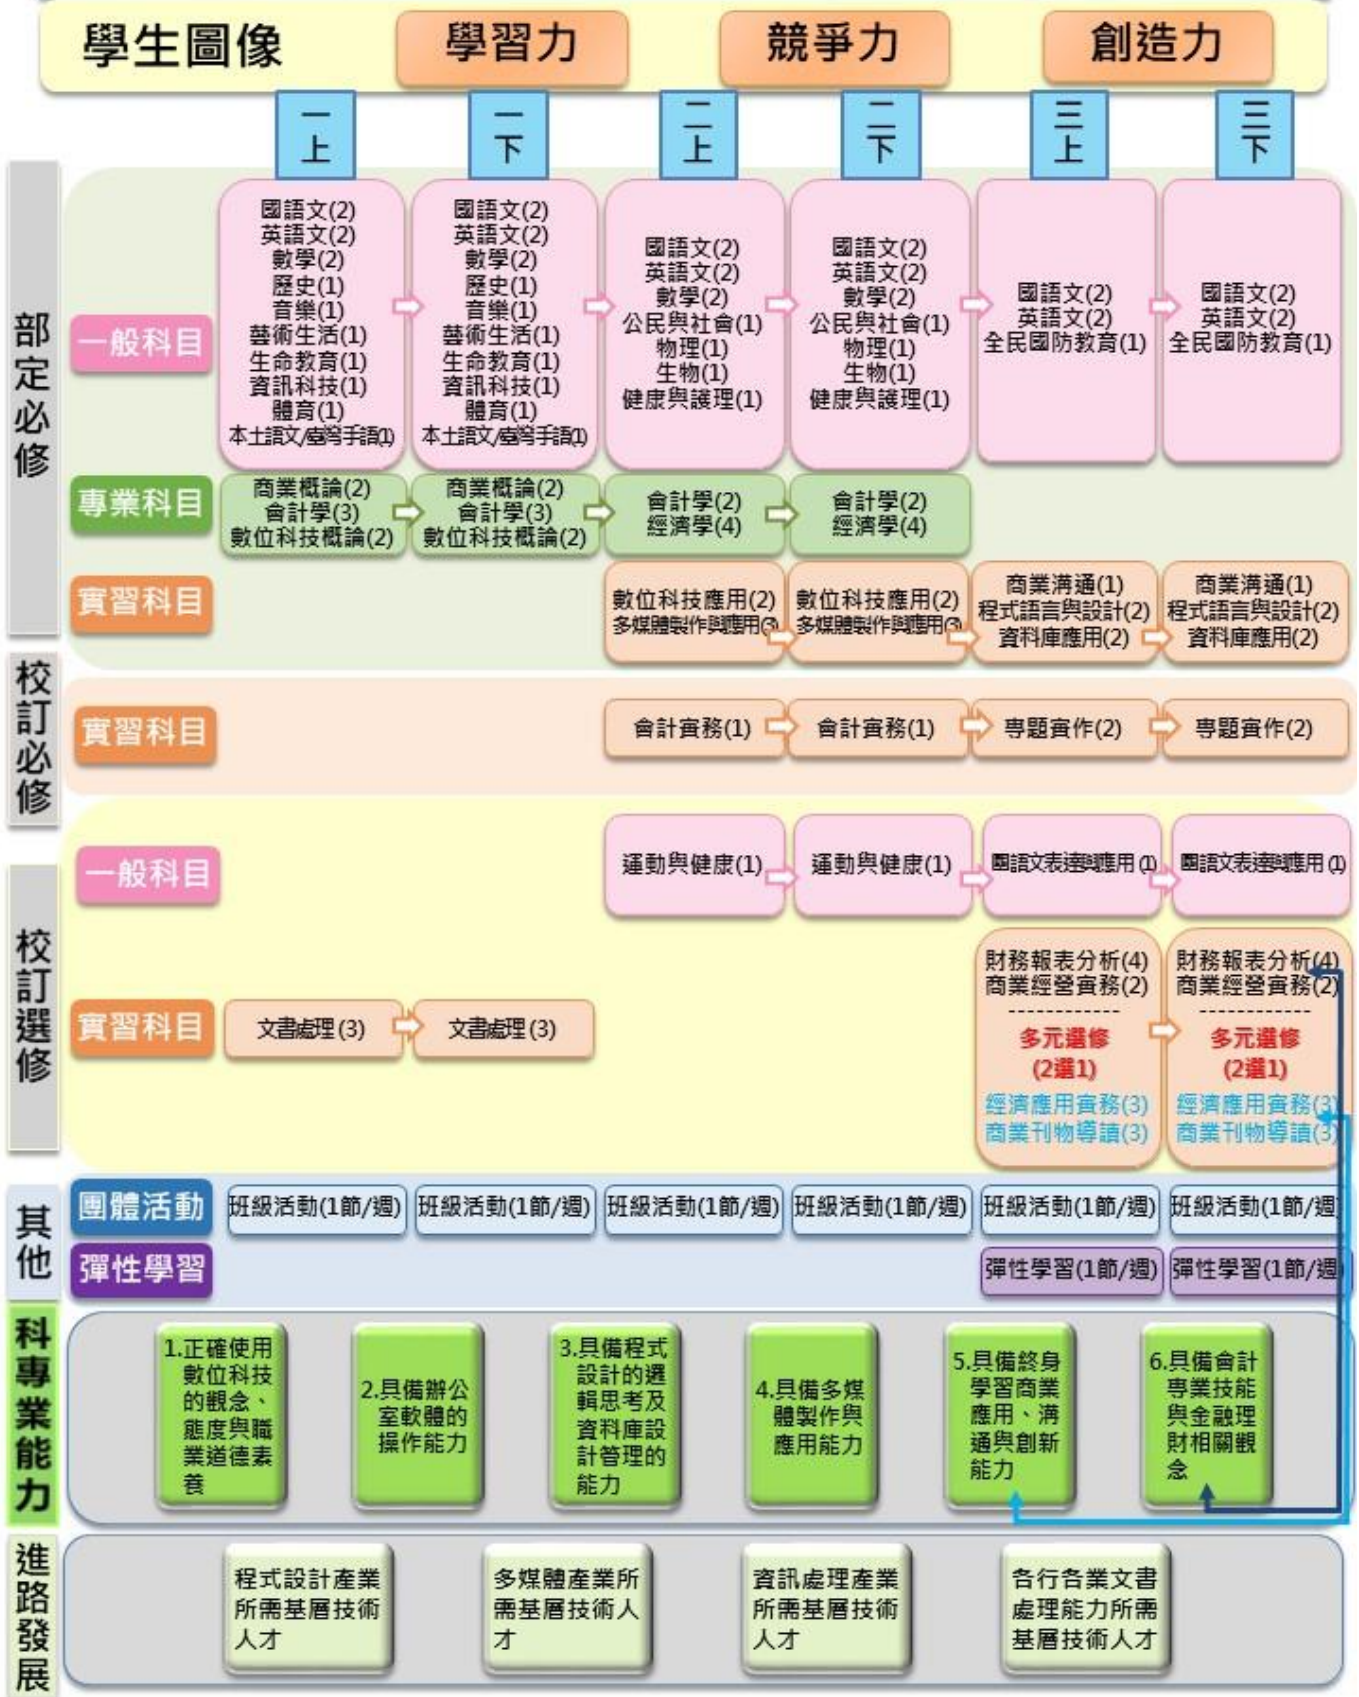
學生圖像 學習力 競爭力 創造力

一上 一下 二上 二下 三上 三下

部定必修

一般科目

國語文(2) 英語文(2) 數學(2) 歷史(1) 音樂(1) 藝術生活(1) 生命教育(1) 資訊科技(1) 體育(1) 本土語文/臺灣手語(1)

國語文(2) 英語文(2) 數學(2) 歷史(1) 音樂(1) 藝術生活(1) 生命教育(1) 資訊科技(1) 體育(1) 本土語文/臺灣手語(1)

國語文(2) 英語文(2) 數學(2) 公民與社會(1) 物理(1) 生物(1) 健康與護理(1)

國語文(2) 英語文(2) 數學(2) 公民與社會(1) 物理(1) 生物(1) 健康與護理(1)

國語文(2) 英語文(2) 全民國防教育(1)

國語文(2) 英語文(2) 全民國防教育(1)

專業科目

商業概論(2) 會計學(3) 數位科技概論(2)

商業概論(2) 會計學(3) 數位科技概論(2)

會計學(2) 經濟學(4)

會計學(2) 經濟學(4)

實習科目

數位科技應用(2) 多媒體製作與應用(3)

數位科技應用(2) 多媒體製作與應用(3)

商業溝通(1) 程式語言與設計(2) 資料庫應用(2)

商業溝通(1) 程式語言與設計(2) 資料庫應用(2)

校訂必修

實習科目

會計實務(1) 會計實務(1) 專題實作(2) 專題實作(2)

校訂選修

一般科目

運動與健康(1) 運動與健康(1) 國語文表達與應用(1) 國語文表達與應用(1)

實習科目

文書處理(3) 文書處理(3)

財務報表分析(4) 商業經營實務(2) 多元選修 (2選1) 經濟應用實務(3) 商業刊物導讀(3)

財務報表分析(4) 商業經營實務(2) 多元選修 (2選1) 經濟應用實務(3) 商業刊物導讀(3)

其他

團體活動

班級活動(1節/週) 班級活動(1節/週) 班級活動(1節/週) 班級活動(1節/週) 班級活動(1節/週) 班級活動(1節/週)

彈性學習

彈性學習(1節/週) 彈性學習(1節/週)

科專業能力

1.正確使用數位科技的觀念、態度與職業道德素養

2.具備辦公室軟體的操作能力

3.具備程式設計的邏輯思考及資料庫設計管理的能力

4.具備多媒體製作與應用能力

5.具備終身學習商業應用、溝通與創新能力

6.具備會計專業技能與金融理財相關觀念

進路發展

程式設計產業所需基層技術人才

多媒體產業所需基層技術人才

資訊處理產業所需基層技術人才

各行各業文書處理能力所需基層技術人才